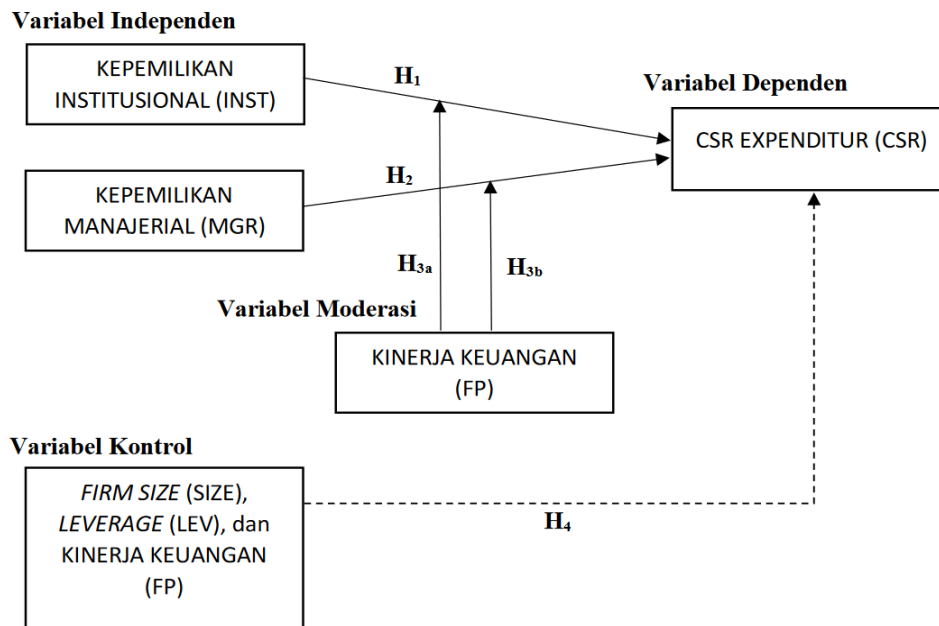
Variabel Independen

KEPEMILIKAN INSTITUSIONAL (INST)

$H_1$

Variabel Dependen

CSR EXPENDITUR (CSR)

KEPEMILIKAN MANAJERIAL (MGR)

$H_2$

$H_{3a}$

$H_{3b}$

Variabel Moderasi

KINERJA KEUANGAN (FP)

Variabel Kontrol

*FIRM SIZE* (SIZE), *LEVERAGE* (LEV), dan KINERJA KEUANGAN (FP)

$H_4$